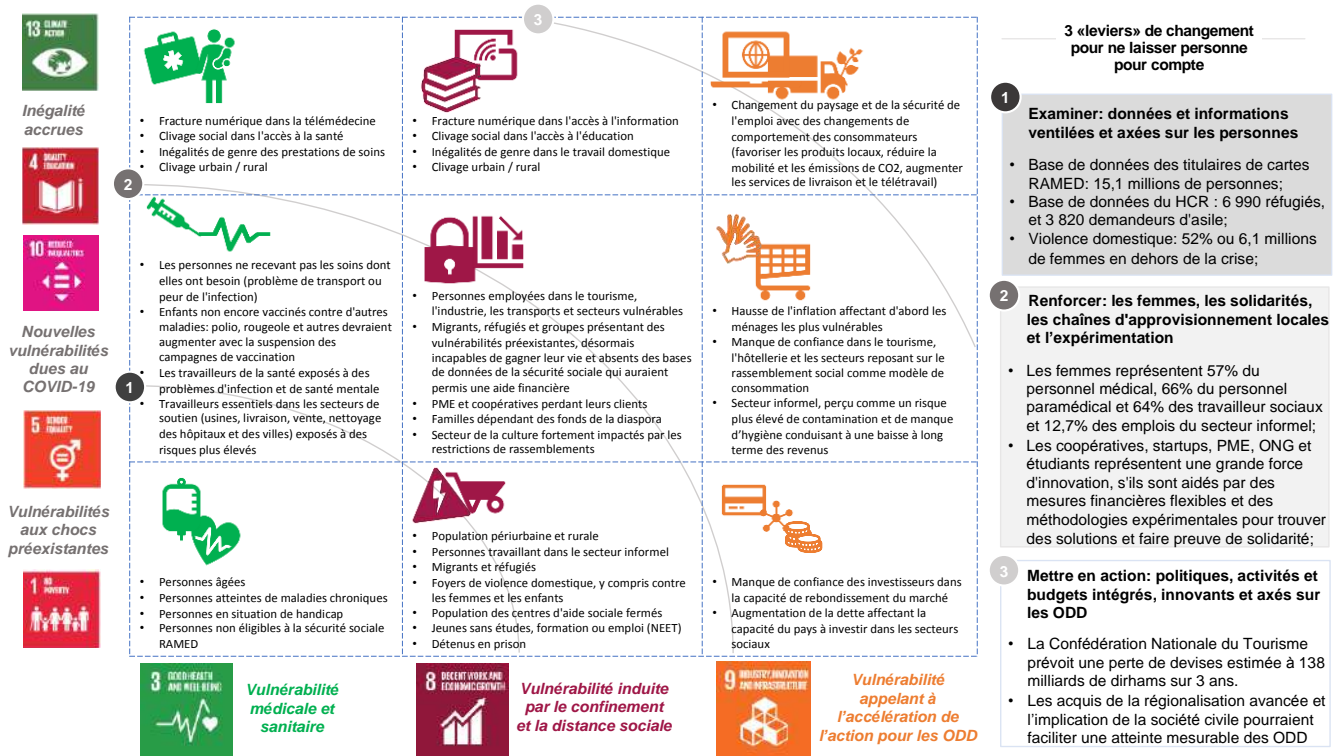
13 CLIMATE ACTION

Inégalité accrues

4 QUALITY EDUCATION

10 REDUCED INEQUALITIES

Nouvelles vulnérabilités dues au COVID-19

5 GENDER EQUALITY

Vulnérabilités aux chocs préexistantes

1 NO POVERTY

3

- Fracture numérique dans la télémédecine
- Clivage social dans l'accès à la santé
- Inégalités de genre des prestations de soins
- Clivage urbain / rural

- Fracture numérique dans l'accès à l'information
- Clivage social dans l'accès à l'éducation
- Inégalités de genre dans le travail domestique
- Clivage urbain / rural

- Changement du paysage et de la sécurité de l'emploi avec des changements de comportement des consommateurs (favoriser les produits locaux, réduire la mobilité et les émissions de CO2, augmenter les services de livraison et le télétravail)

2

- Les personnes ne recevant pas les soins dont elles ont besoin (problème de transport ou peur de l'infection)
- Enfants non encore vaccinés contre d'autres maladies: polio, rougeole et autres devraient augmenter avec la suspension des campagnes de vaccination
- Les travailleurs de la santé exposés à des problèmes d'infection et de santé mentale
- Travailleurs essentiels dans les secteurs de soutien (usines, livraison, vente, nettoyage des hôpitaux et des villes) exposés à des risques plus élevés

1

- Personnes employées dans le tourisme, l'industrie, les transports et secteurs vulnérables
- Migrants, réfugiés et groupes présentant des vulnérabilités préexistantes, désormais incapables de gagner leur vie et absents des bases de données de la sécurité sociale qui auraient permis une aide financière
- PME et coopératives perdant leurs clients
- Familles dépendant des fonds de la diaspora
- Secteur de la culture fortement impactés par les restrictions de rassemblements

- Hausse de l'inflation affectant d'abord les ménages les plus vulnérables
- Manque de confiance dans le tourisme, l'hôtellerie et les secteurs reposant sur le rassemblement social comme modèle de consommation
- Secteur informel, perçu comme un risque plus élevé de contamination et de manque d'hygiène conduisant à une baisse à long terme des revenus

- Personnes âgées
- Personnes atteintes de maladies chroniques
- Personnes en situation de handicap
- Personnes non éligibles à la sécurité sociale RAMED

- Population périurbaine et rurale
- Personnes travaillant dans le secteur informel
- Migrants et réfugiés
- Foyers de violence domestique, y compris contre les femmes et les enfants
- Population des centres d'aide sociale fermés
- Jeunes sans études, formation ou emploi (NEET)
- Détenus en prison

- Manque de confiance des investisseurs dans la capacité de rebondissement du marché
- Augmentation de la dette affectant la capacité du pays à investir dans les secteurs sociaux

3 GOOD HEALTH AND WELL-BEING

Vulnérabilité médicale et sanitaire

8 DECENT WORK AND ECONOMIC GROWTH

Vulnérabilité induite par le confinement et la distance sociale

9 INDUSTRY, INNOVATION AND INFRASTRUCTURE

Vulnérabilité appelant à l'accélération de l'action pour les ODD

3 «leviers» de changement pour ne laisser personne pour compte

1 Examiner: données et informations ventilées et axées sur les personnes

- Base de données des titulaires de cartes RAMED: 15,1 millions de personnes;
- Base de données du HCR : 6 990 réfugiés, et 3 820 demandeurs d'asile;
- Violence domestique: 52% ou 6,1 millions de femmes en dehors de la crise;

2 Renforcer: les femmes, les solidarités, les chaînes d'approvisionnement locales et l'expérimentation

- Les femmes représentent 57% du personnel médical, 66% du personnel paramédical et 64% des travailleur sociaux et 12,7% des emplois du secteur informel;
- Les coopératives, startups, PME, ONG et étudiants représentent une grande force d'innovation, s'ils sont aidés par des mesures financières flexibles et des méthodologies expérimentales pour trouver des solutions et faire preuve de solidarité;

3 Mettre en action: politiques, activités et budgets intégrés, innovants et axés sur les ODD

- La Confédération Nationale du Tourisme prévoit une perte de devises estimée à 138 milliards de dirhams sur 3 ans.
- Les acquis de la régionalisation avancée et l'implication de la société civile pourraient faciliter une atteinte mesurable des ODD